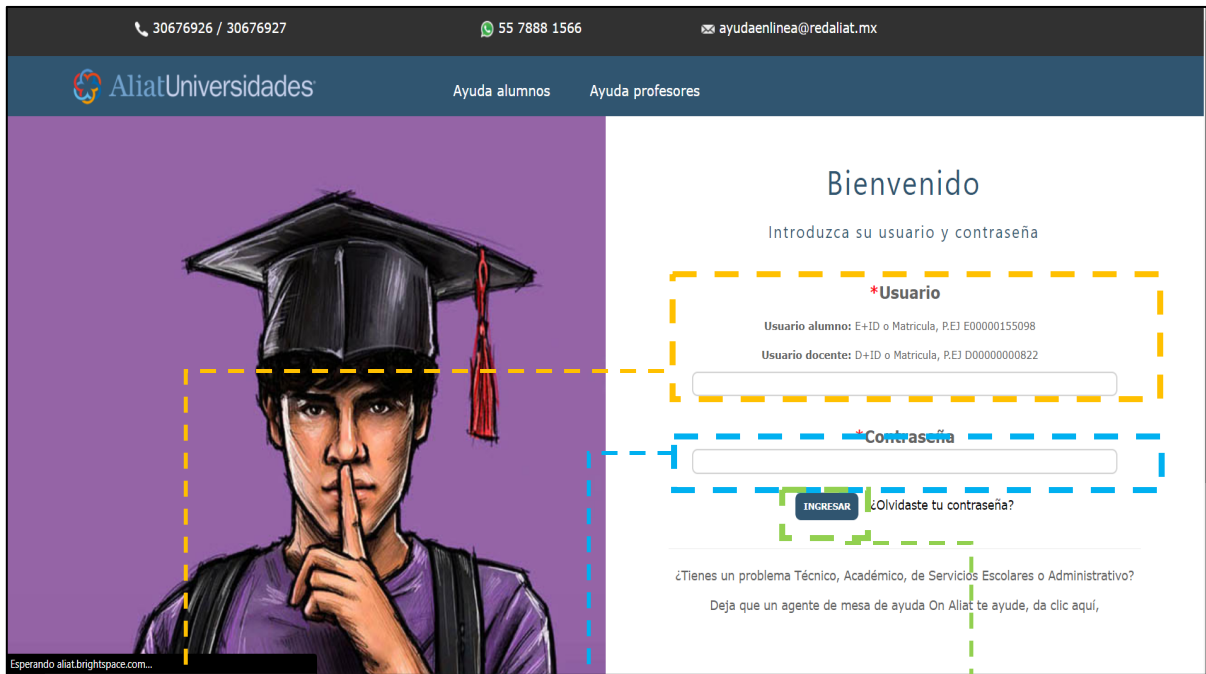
30676926 / 30676927

55 7888 1566

ayudaenlinea@redaliat.mx

AliatUniversidades

Ayuda alumnos

Ayuda profesores

Bienvenido

Introduzca su usuario y contraseña

*Usuario

Usuario alumno: E+ID o Matricula, P.EJ E00000155098

Usuario docente: D+ID o Matricula, P.EJ D00000000822

*Contraseña

INGRESAR

¿Olvidaste tu contraseña?

¿Tienes un problema Técnico, Académico, de Servicios Escolares o Administrativo?

Deja que un agente de mesa de ayuda On Aliat te ayude, da clic aquí,

Esperando aliat.brightspace.com...